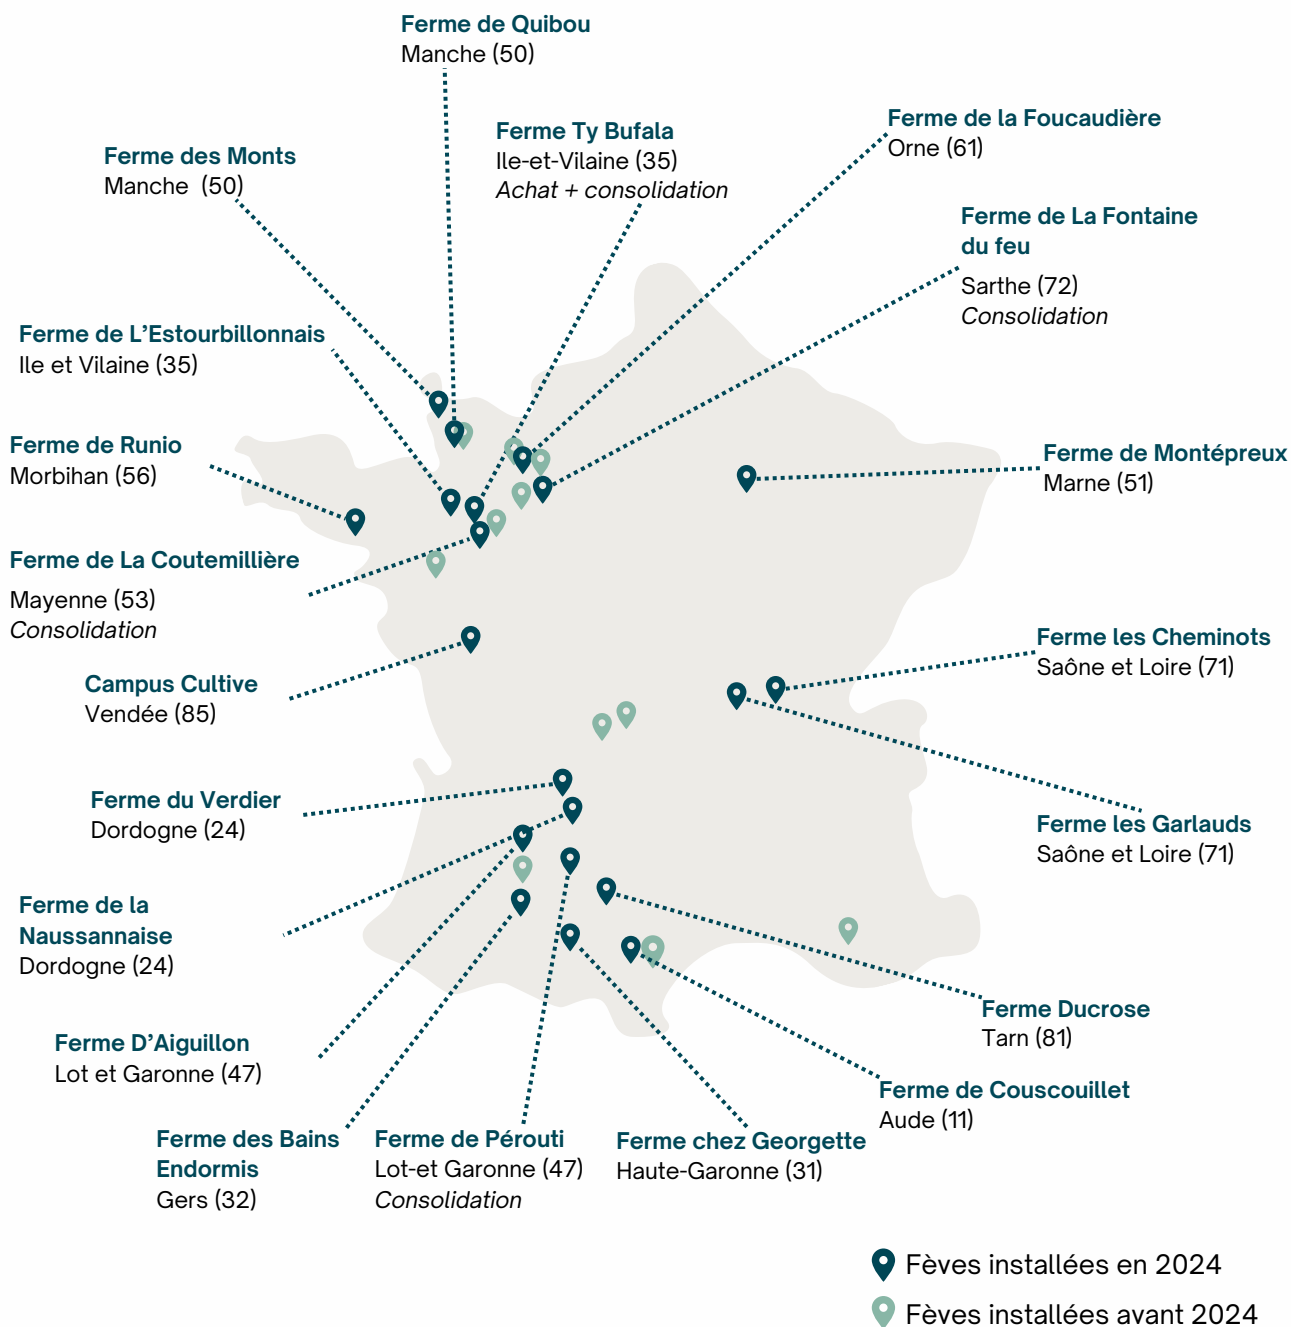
Ferme de Quibou
Manche (50)

Ferme Ty Bufala
Ile-et-Vilaine (35)
*Achat + consolidation*

Ferme de la Foucaudière
Orne (61)

Ferme des Monts
Manche (50)

Ferme de La Fontaine du feu
Sarthe (72)
*Consolidation*

Ferme de L'Estourbillonnais
Ile et Vilaine (35)

Ferme de Runio
Morbihan (56)

Ferme de Montépreux
Marne (51)

Ferme de La Coutemillière
Mayenne (53)
*Consolidation*

Campus Cultive
Vendée (85)

Ferme les Cheminots
Saône et Loire (71)

Ferme du Verdier
Dordogne (24)

Ferme les Garlauds
Saône et Loire (71)

Ferme de la Naussannaise
Dordogne (24)

Ferme Ducrose
Tarn (81)

Ferme D'Aiguillon
Lot et Garonne (47)

Ferme de Couscouillet
Aude (11)

Ferme des Bains Endormis
Gers (32)

Ferme de Pérouti
Lot-et Garonne (47)
*Consolidation*

Ferme chez Georgette
Haute-Garonne (31)

Fèves installées en 2024
Fèves installées avant 2024